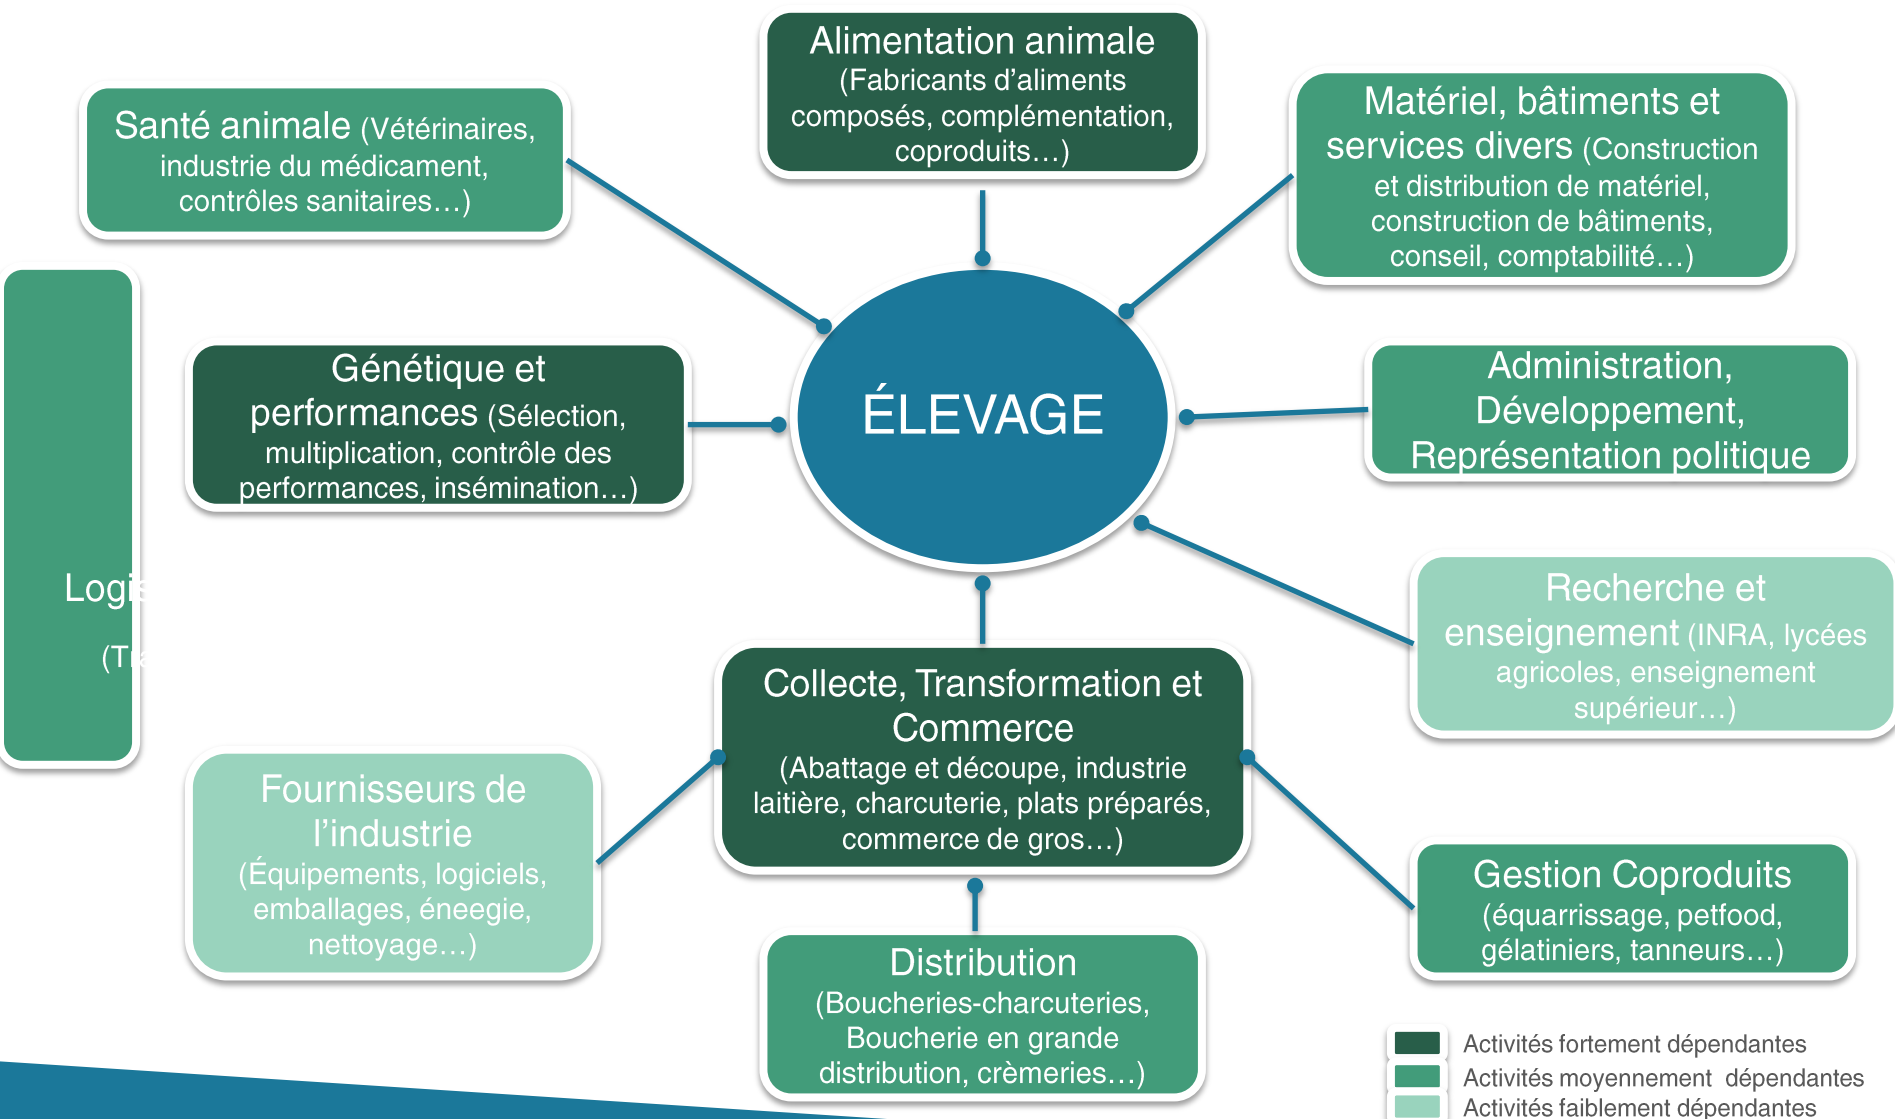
Alimentation animale (Fabricants d'aliments composés, complémentation, coproduits…)

Santé animale (Vétérinaires, industrie du médicament, contrôles sanitaires…)

Matériel, bâtiments et services divers (Construction et distribution de matériel, construction de bâtiments, conseil, comptabilité…)

Logi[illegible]

(T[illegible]

Génétique et performances (Sélection, multiplication, contrôle des performances, insémination…)

ÉLEVAGE

Administration, Développement, Représentation politique

Recherche et enseignement (INRA, lycées agricoles, enseignement supérieur…)

Collecte, Transformation et Commerce (Abattage et découpe, industrie laitière, charcuterie, plats préparés, commerce de gros…)

Fournisseurs de l'industrie (Équipements, logiciels, emballages, éneegie, nettoyage…)

Gestion Coproduits (équarrissage, petfood, gélatiniers, tanneurs…)

Distribution (Boucheries-charcuteries, Boucherie en grande distribution, crèmeries…)

Activités fortement dépendantes
Activités moyennement dépendantes
Activités faiblement dépendantes